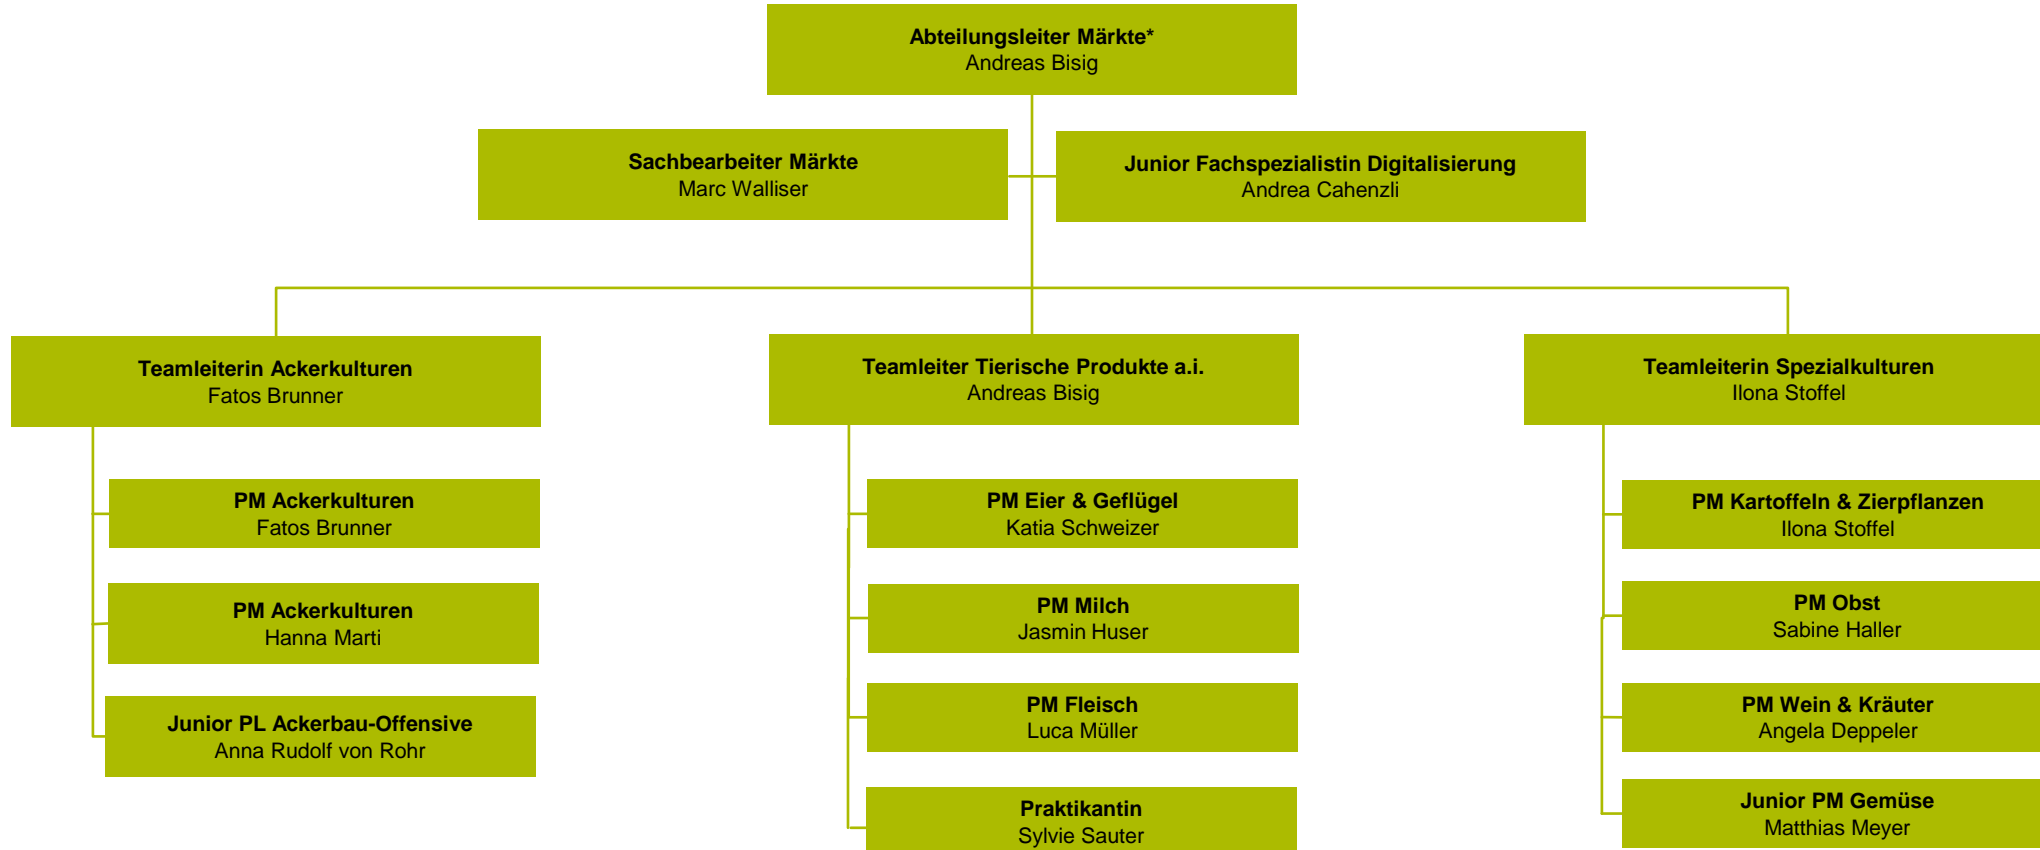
Abteilungsleiter Märkte*
Andreas Bisig

Sachbearbeiter Märkte
Marc Walliser

Junior Fachspezialistin Digitalisierung
Andrea Cahenzli

Teamleiterin Ackerkulturen
Fatos Brunner

PM Ackerkulturen
Fatos Brunner

PM Ackerkulturen
Hanna Marti

Junior PL Ackerbau-Offensive
Anna Rudolf von Rohr

Teamleiter Tierische Produkte a.i.
Andreas Bisig

PM Eier & Geflügel
Katia Schweizer

PM Milch
Jasmin Huser

PM Fleisch
Luca Müller

Praktikantin
Sylvie Sauter

Teamleiterin Spezialkulturen
Ilona Stoffel

PM Kartoffeln & Zierpflanzen
Ilona Stoffel

PM Obst
Sabine Haller

PM Wein & Kräuter
Angela Deppeler

Junior PM Gemüse
Matthias Meyer